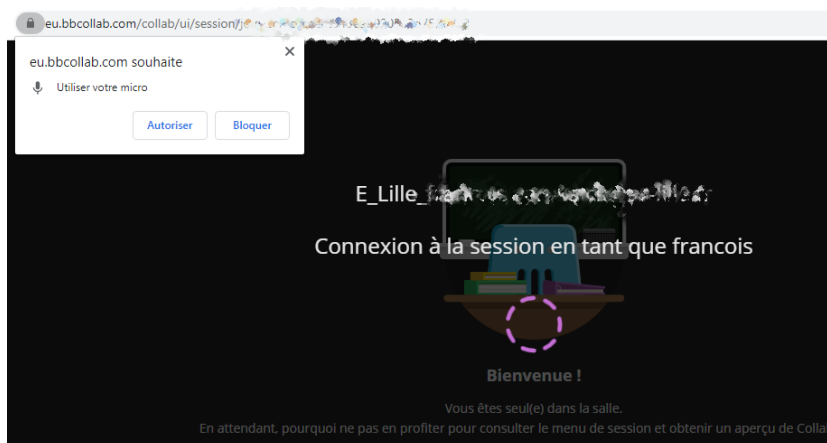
eu.bbcollab.com/collab/ui/session/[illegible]

eu.bbcollab.com souhaite

Utiliser votre micro

Autoriser Bloquer

E_Lille_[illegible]

Connexion à la session en tant que francois

Bienvenue !

Vous êtes seul(e) dans la salle.
En attendant, pourquoi ne pas en profiter pour consulter le menu de session et obtenir un aperçu de Colla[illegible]